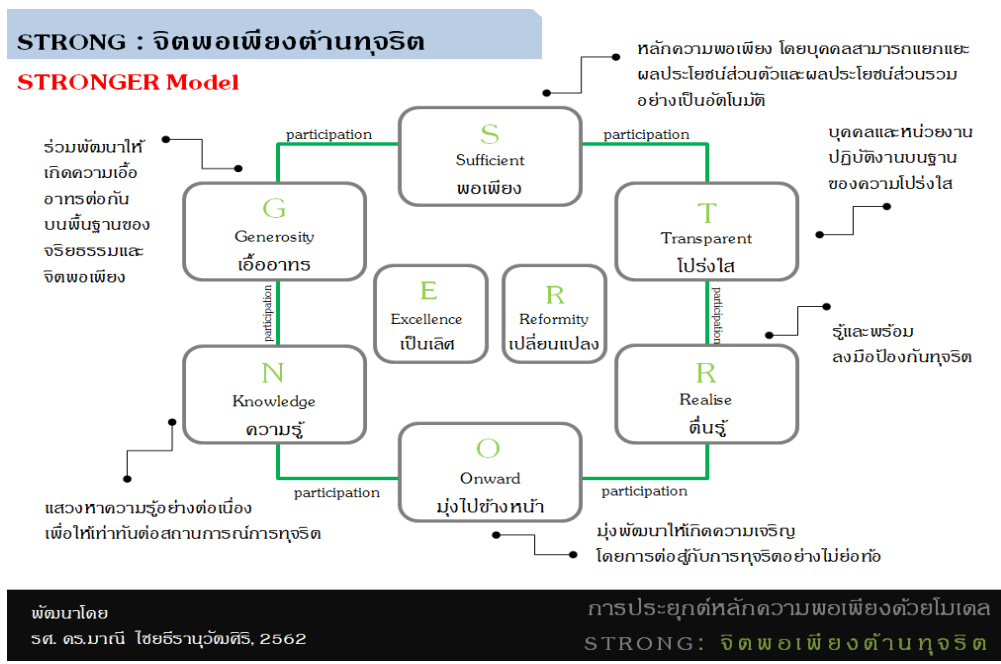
STRONG : จิตพอเพียงต้านทุจริต

STRONGER Model

หลักความพอเพียง โดยบุคคลสามารถแยกแยะผลประโยชน์ส่วนตัวและผลประโยชน์ส่วนรวมอย่างเป็นอัตโนมัติ

participation

S
Sufficient
พอเพียง

participation

ร่วมพัฒนาให้เกิดความเอื้ออาทรต่อกันบนพื้นฐานของจริยธรรมและจิตพอเพียง

บุคคลและหน่วยงานปฏิบัติงานบนฐานของความโปร่งใส

G
Generosity
เอื้ออาทร

T
Transparent
โปร่งใส

participation

participation

E
Excellence
เป็นเลิศ

R
Reformity
เปลี่ยนแปลง

รู้และพร้อมลงมือป้องกันทุจริต

N
Knowledge
ความรู้

R
Realise
ตื่นรู้

O
Onward
มุ่งไปข้างหน้า

participation

participation

แสวงหาความรู้อย่างต่อเนื่องเพื่อให้เท่าทันต่อสถานการณ์การทุจริต

มุ่งพัฒนาให้เกิดความเจริญโดยการต่อสู้กับการทุจริตอย่างไม่ย่อท้อ

พัฒนาโดย
รศ. ดร.มาณี ไชยธีรานุวัฒศิริ, 2562

การประยุกต์หลักความพอเพียงด้วยโมเดล
STRONG: จิตพอเพียงต้านทุจริต